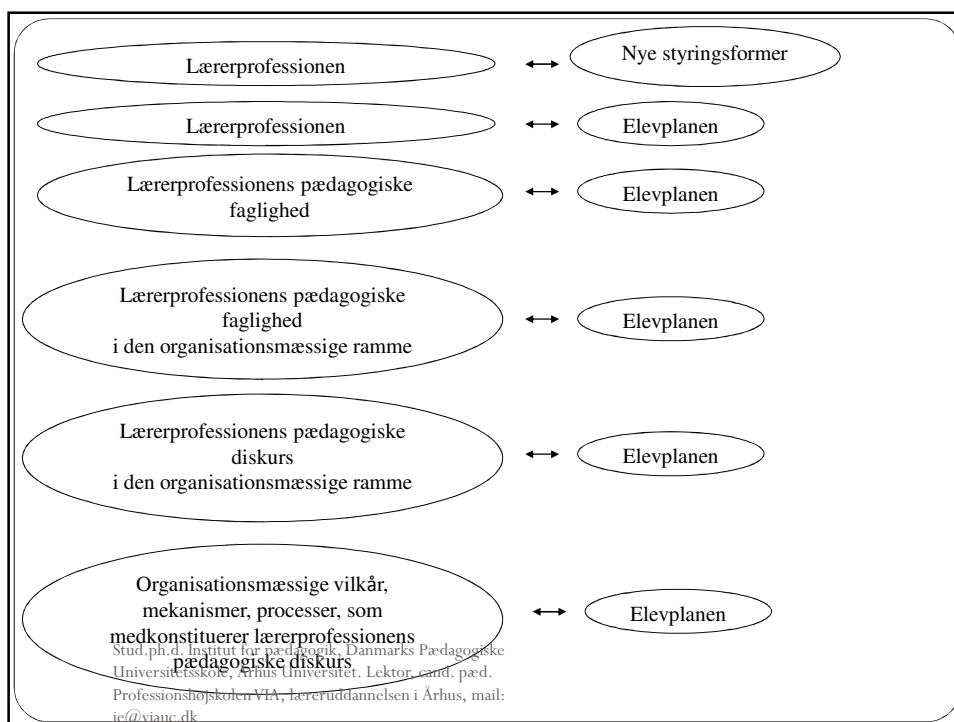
Lærerprofessionen ↔ Nye styringsformer

Lærerprofessionen ↔ Elevplanen

Lærerprofessionens pædagogiske faglighed ↔ Elevplanen

Lærerprofessionens pædagogiske faglighed i den organisationsmæssige ramme ↔ Elevplanen

Lærerprofessionens pædagogiske diskurs i den organisationsmæssige ramme ↔ Elevplanen

Organisationsmæssige vilkår, mekanismer, processer, som medkonstituerer lærerprofessionens pædagogiske diskurs ↔ Elevplanen

Stud.ph.d. Institut for pædagogik, Danmarks Pædagogiske Universitetsskole, Århus Universitet. Lektor, cand. pæd. Professionshøjskolen VIA, læreruddannelsen i Århus, mail: je@viauc.dk